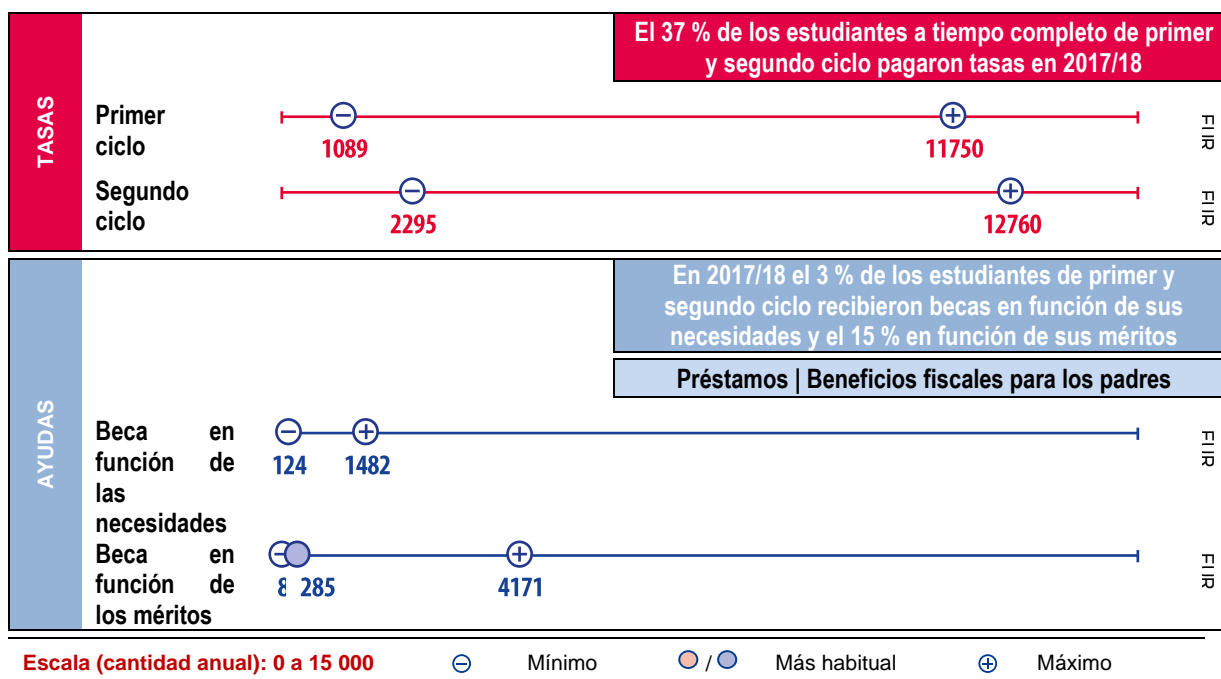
TASAS

El 37 % de los estudiantes a tiempo completo de primer y segundo ciclo pagaron tasas en 2017/18

Primer ciclo
1089
11750
FIIR

Segundo ciclo
2295
12760
FIIR

AYUDAS

En 2017/18 el 3 % de los estudiantes de primer y segundo ciclo recibieron becas en función de sus necesidades y el 15 % en función de sus méritos

Préstamos | Beneficios fiscales para los padres

Beca en función de las necesidades
124
1482
FIIR

Beca en función de los méritos
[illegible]
285
4171
FIIR

Escala (cantidad anual): 0 a 15 000
Mínimo
/ Más habitual
Máximo